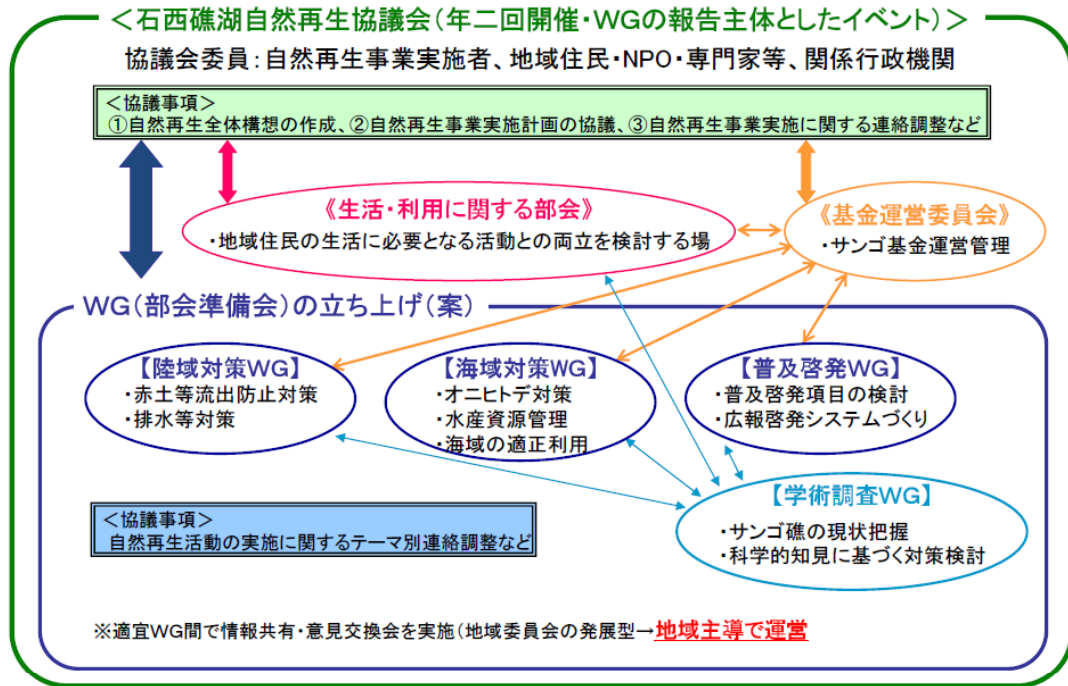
＜石西礁湖自然再生協議会（年二回開催・WGの報告主体としたイベント）＞
協議会委員：自然再生事業実施者、地域住民・NPO・専門家等、関係行政機関

＜協議事項＞
①自然再生全体構想の作成、②自然再生事業実施計画の協議、③自然再生事業実施に関する連絡調整など

《生活・利用に関する部会》
・地域住民の生活に必要となる活動との両立を検討する場

《基金運営委員会》
・サンゴ基金運営管理

WG（部会準備会）の立ち上げ（案）

【陸域対策WG】
・赤土等流出防止対策
・排水等対策

【海域対策WG】
・オニヒトデ対策
・水産資源管理
・海域の適正利用

【普及啓発WG】
・普及啓発項目の検討
・広報啓発システムづくり

＜協議事項＞
自然再生活動の実施に関するテーマ別連絡調整など

【学術調査WG】
・サンゴ礁の現状把握
・科学的知見に基づく対策検討

※適宜WG間で情報共有・意見交換会を実施（地域委員会の発展型→地域主導で運営